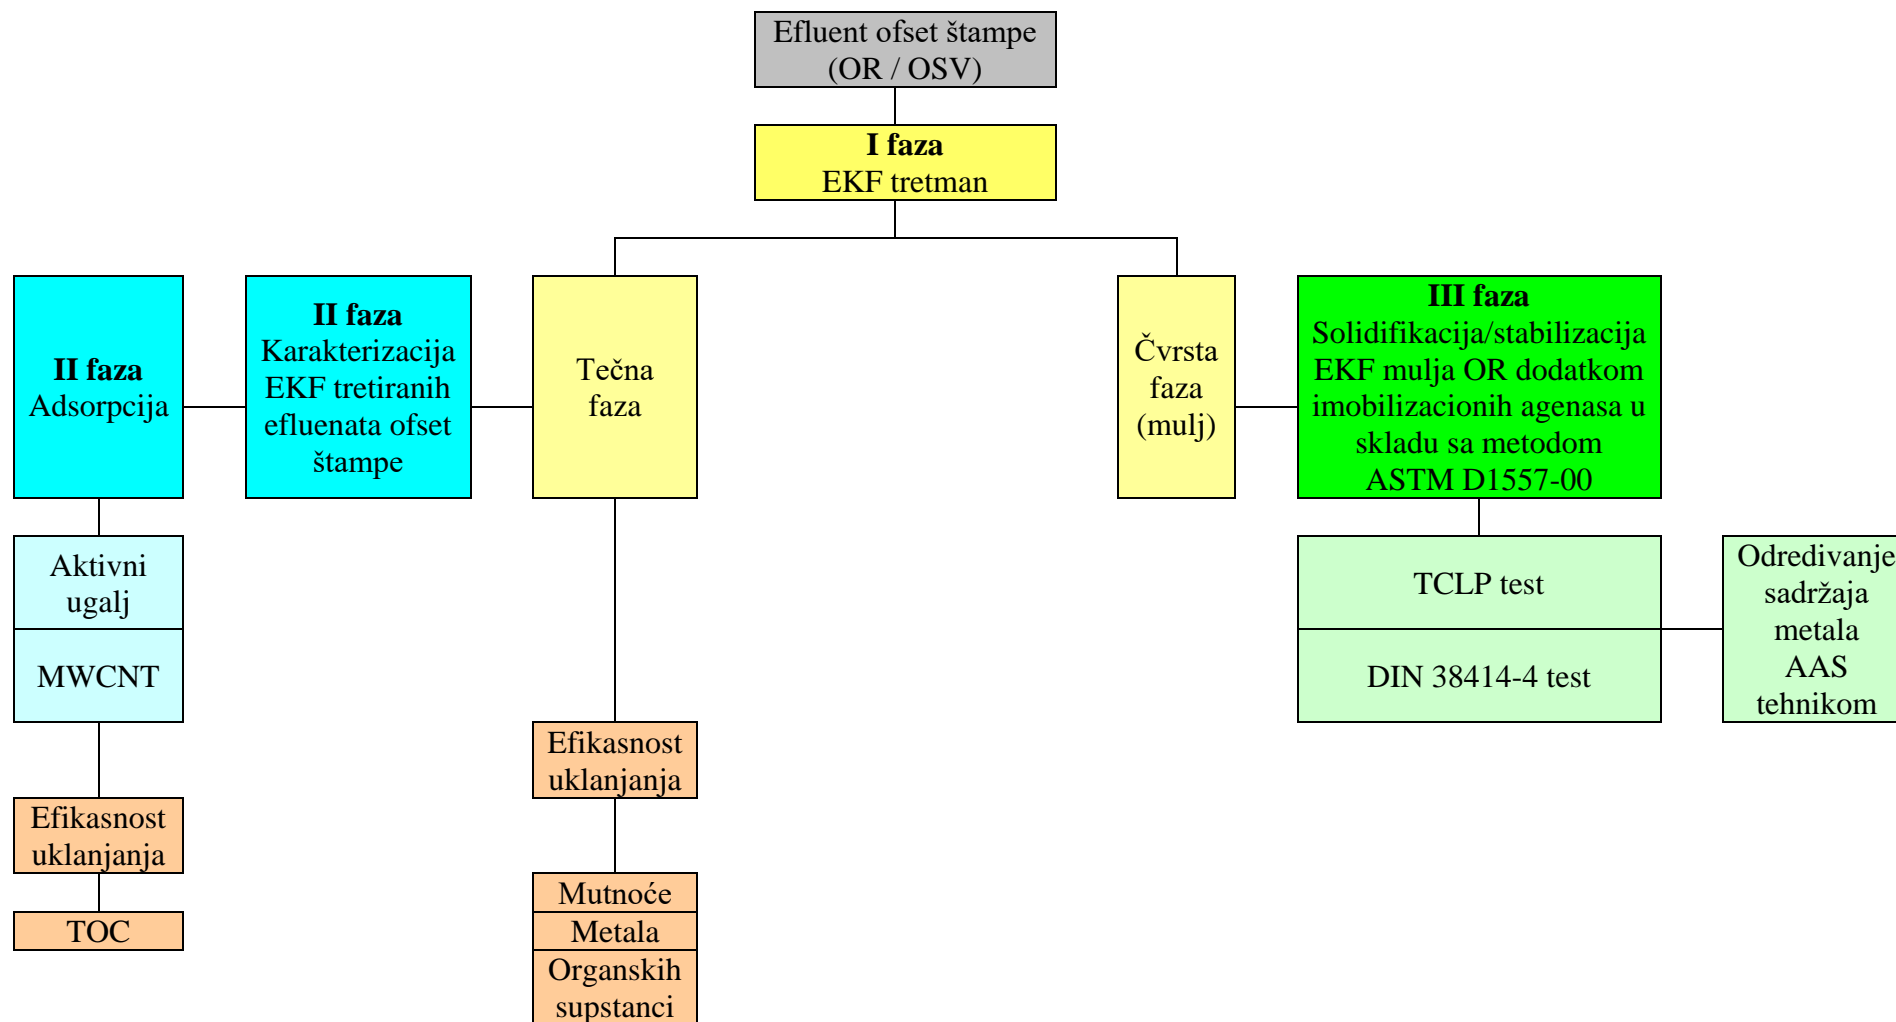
Efluent ofset štampe (OR / OSV)

**I faza**
EKF tretman

**II faza**
Adsorpcija

**II faza**
Karakterizacija EKF tretiranih efluenata ofset štampe

Tečna faza

Čvrsta faza (mulj)

**III faza**
Solidifikacija/stabilizacija EKF mulja OR dodatkom imobilizacionih agenasa u skladu sa metodom ASTM D1557-00

Aktivni ugalj

MWCNT

TCLP test

DIN 38414-4 test

Određivanje sadržaja metala AAS tehnikom

Efikasnost uklanjanja

Efikasnost uklanjanja

TOC

Mutnoće

Metala

Organskih supstanci